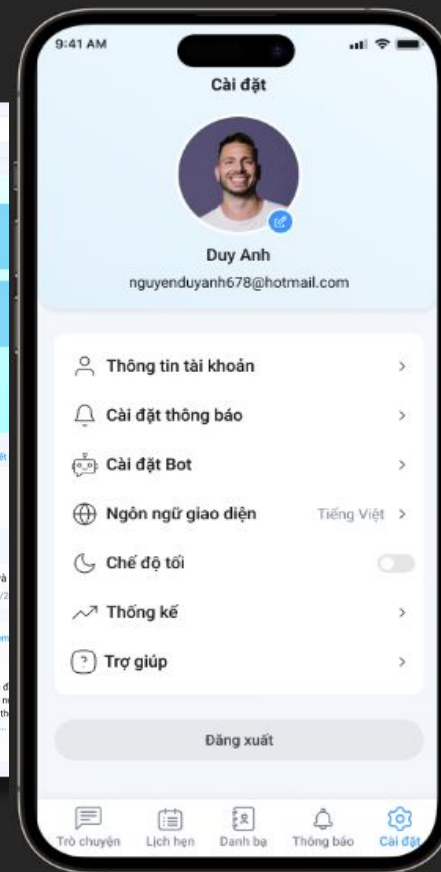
9:41 AM

Cài đặt

Duy Anh
nguyenduyanh678@hotmail.com

Thông tin tài khoản >
Cài đặt thông báo >
Cài đặt Bot >
Ngôn ngữ giao diện Tiếng Việt >
Chế độ tối
Thống kế >
Trợ giúp >

Đăng xuất

Trò chuyện
Lịch hẹn
Danh bạ
Thông báo
Cài đặt